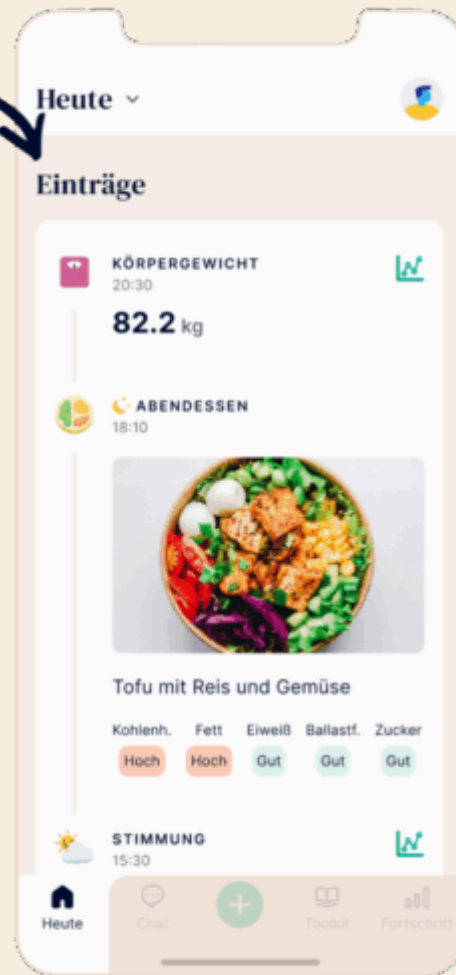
Heute

Einträge

KÖRPERGEWICHT
20:30

82.2 kg

ABENDESSEN
18:10

Tofu mit Reis und Gemüse

| Kohlenh. | Fett | Eiweiß | Ballastf. | Zucker |
|---|---|---|---|---|
| Hoch | Hoch | Gut | Gut | Gut |

STIMMUNG
15:30

Heute Chat Toolkit Fortschritt